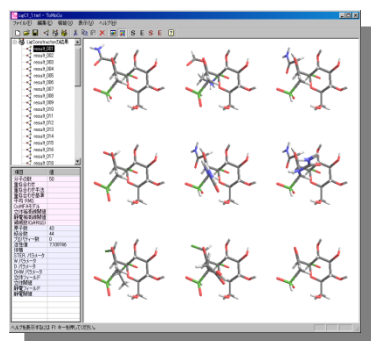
LigC7_1.txt - TOMoCo
ファイル(F) 編集(E) 帳票(G) 表示(V) ヘルプ(H)
S E S E
LigConstructor結果
result_001
result_002
result_003
result_004
result_005
result_006
result_007
result_008
result_009
result_010
result_011
result_012
result_013
result_014
result_015
result_016
result_017
result_018
項目 値
分子名称 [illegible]
重合エネルギー
重合エネルギー
重合エネルギー
平均 RMS
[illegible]
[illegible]
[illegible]
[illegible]
原子数 43
結合数 44
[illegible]
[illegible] 7.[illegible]
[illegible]
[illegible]
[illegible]
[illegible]
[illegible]
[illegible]
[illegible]
ヘルプを表示するには F1 キーを押してください。